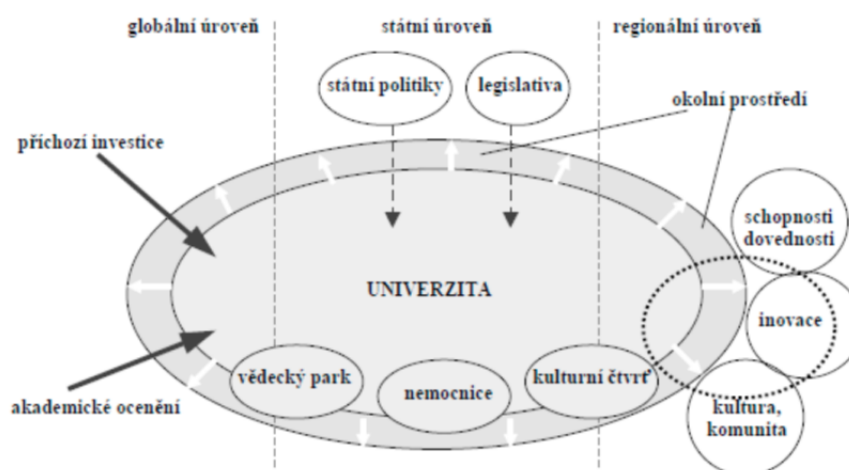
globální úroveň

státní úroveň

regionální úroveň

státní politiky

legislativa

okolní prostředí

příchozí investice

schopnosti dovednosti

UNIVERZITA

inovace

vědecký park

nemocnice

kulturní čtvrť

akademické ocenění

kultura, komunita